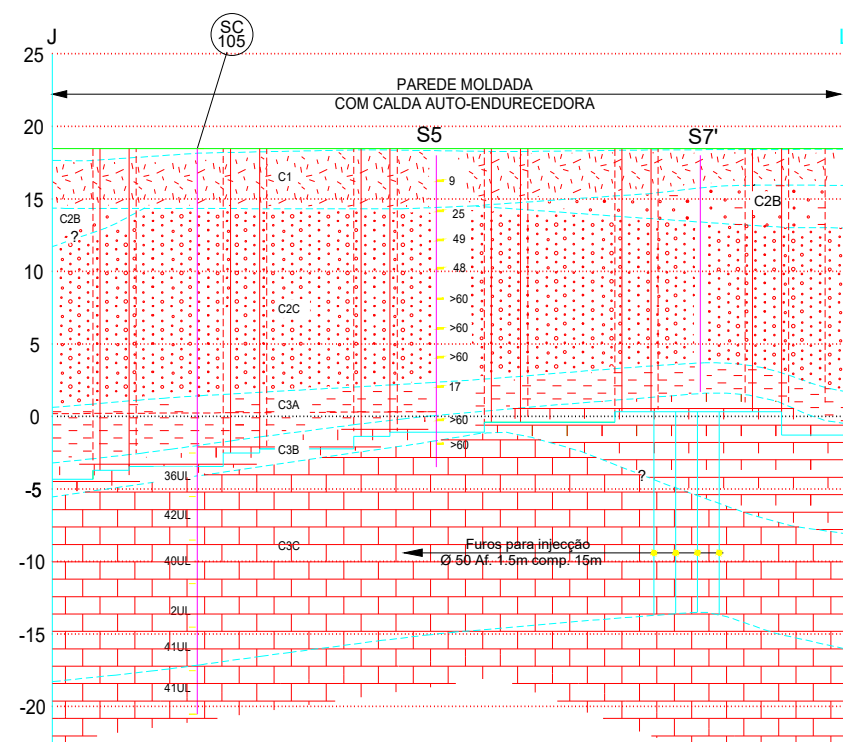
J

SC
105

25

PAREDE MOLDADA
COM CALDA AUTO-ENDURECEDORA

20

S5

S7'

C1

9

15

C2B

25

C2B

?

49

10

48

>60

C2C

>60

5

>60

17

C3A

0

>60

>60

C3B

?

36UL

-5

42UL

Furos para injecção
Ø 50 Af. 1.5m comp. 15m

C3C

40UL

-10

2UL

-15

41UL

41UL

-20